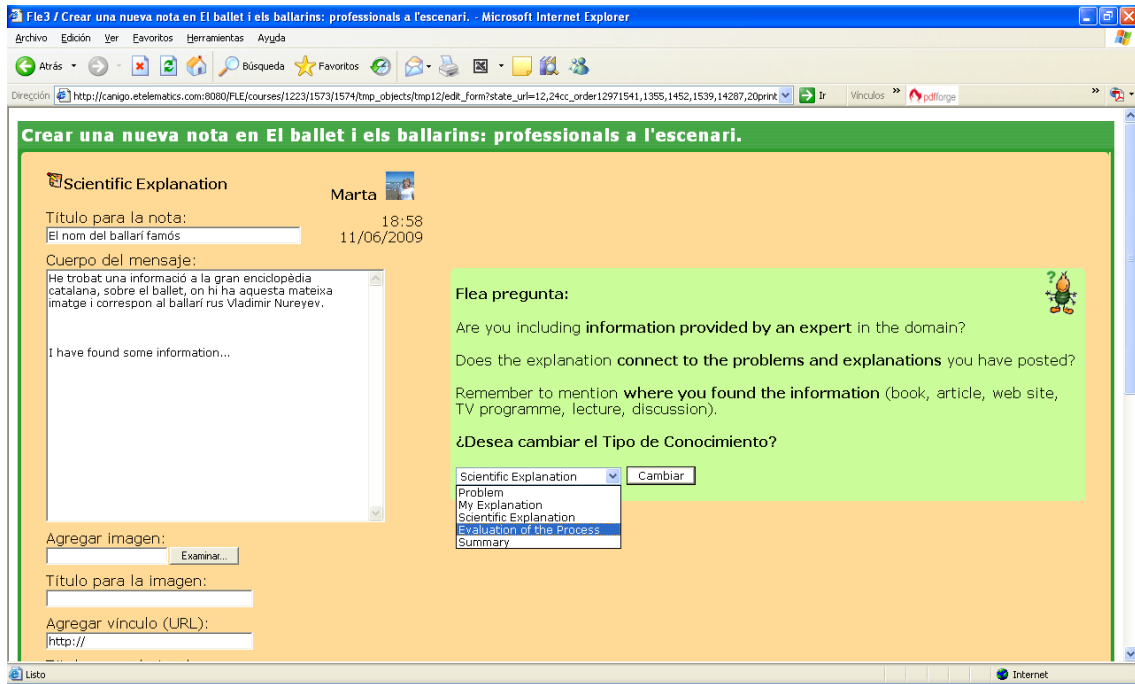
Fle3 / Crear una nueva nota en El ballet i els ballarins: professionals a l'escenari. - Microsoft Internet Explorer

Archivo Edición Ver Favoritos Herramientas Ayuda

Atrás Búsqueda Favoritos

Dirección http://canigo.etelematics.com:8080/FLE/courses/1223/1573/1574/tmp_objects/tmp12/edit_form?state_url=12,24cc_order12971541,1355,1452,1539,14287,20print Ir Vínculos pdfforge

Crear una nueva nota en El ballet i els ballarins: professionals a l'escenari.

Scientific Explanation

Marta

Título para la nota:

18:58
11/06/2009

El nom del ballarí famós

Cuerpo del mensaje:

He trobat una informació a la gran enciclopèdia catalana, sobre el ballet, on hi ha aquesta mateixa imatge i correspon al ballarí rus Vladimir Nureyev.

I have found some information...

Flea pregunta:

Are you including information provided by an expert in the domain?

Does the explanation connect to the problems and explanations you have posted?

Remember to mention where you found the information (book, article, web site, TV programme, lecture, discussion).

¿Desea cambiar el Tipo de Conocimiento?

Scientific Explanation Cambiar

Problem
My Explanation
Scientific Explanation
Evaluation of the Process
Summary

Agregar imagen:

Examinar...

Título para la imagen:

Agregar vínculo (URL):

http://

Listo

Internet